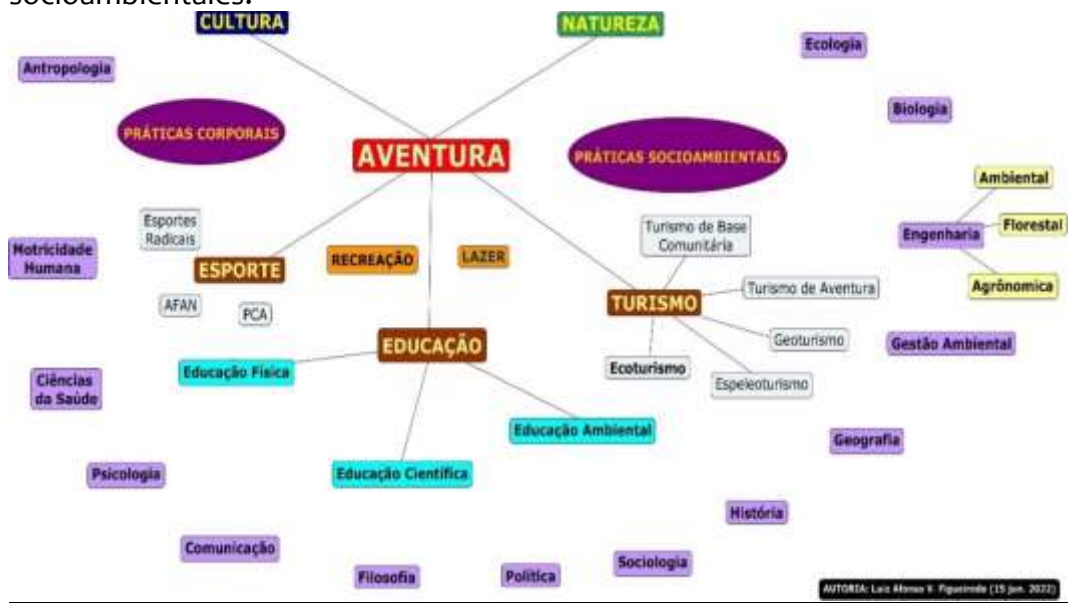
socioambientais.

CULTURA

NATUREZA

Ecologia

Antropologia

Biologia

PRÁTICAS CORPORAIS

AVENTURA

PRÁTICAS SOCIOAMBIENTAIS

Ambiental

Esportes Radicais

Turismo de Base Comunitária

Florestal

Engenharia

Motricidade Humana

RECREAÇÃO

LAZER

ESPORTE

Agronômica

Turismo de Aventura

TURISMO

AFAN

PCA

Geoturismo

Gestão Ambiental

EDUCAÇÃO

Educação Física

Ecoturismo

Espeleoturismo

Ciências da Saúde

Educação Ambiental

Geografia

Psicologia

Educação Científica

História

Comunicação

Sociologia

Filosofia

Política

AUTORIA: Luiz Afonso V. Figueiredo (15 jan. 2022)